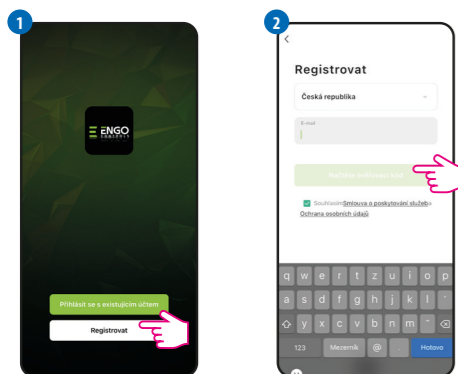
1

ENGO CONTROLS

Přihlásit se s existujícím účtem

Registrovat

2

<

Registrovat

Česká republika

E-mail

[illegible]

Souhlasím Smlouva o poskytování služeb a Ochrana osobních údajů

q w e r t z u i o p

a s d f g h j k l

y x c v b n m

123 Mezerník @ . Hotovo